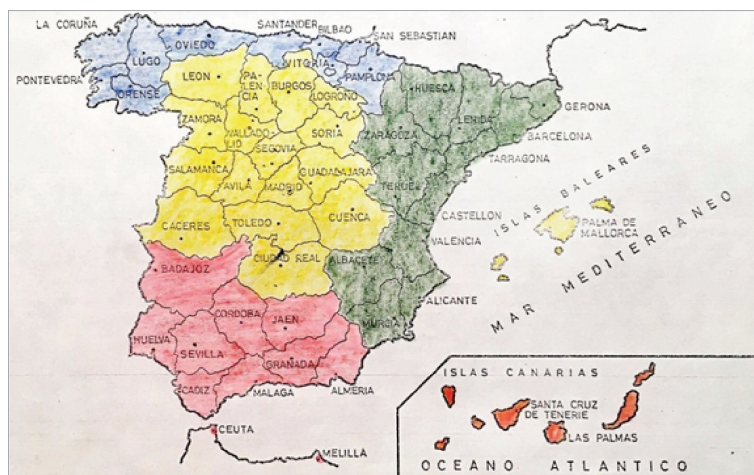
LA CORUÑA
SANTANDER
BILBAO
SAN SEBASTIAN
OVIEDO
LUGO
PONTEVEDRA
ORENSE
LEON
PALENCIA
BURGOS
VITORIA
PAMPLONA
LOGROÑO
HUESCA
GERONA
LERIDA
BARCELONA
ZAMORA
VALLADOLID
SORIA
ZARAGOZA
TARRAGONA
SEGOVIA
SALAMANCA
AVILA
MADRID
GUADALAJARA
TERUEL
ISLAS BALEARES
CASTELLON
PALMA DE MALLORCA
CACERES
TOLEDO
CUENCA
VALENCIA
MAR MEDITERRANEO
BADAJOZ
CIUDAD REAL
ALBACETE
ALICANTE
CORDOBA
JAEN
MURCIA
HUELVA
SEVILLA
GRANADA
CADIZ
MALAGA
ALMERIA
CEUTA
MELILLA
ISLAS CANARIAS
SANTA CRUZ DE TENERIFE
LAS PALMAS
OCEANO ATLANTICO